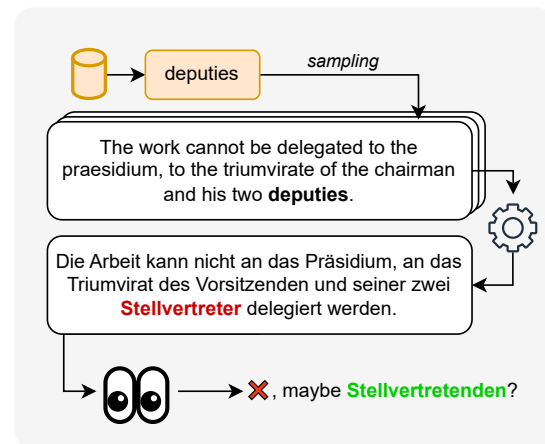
deputies

sampling

The work cannot be delegated to the praesidium, to the triumvirate of the chairman and his two **deputies**.

Die Arbeit kann nicht an das Präsidium, an das Triumvirat des Vorsitzenden und seiner zwei **Stellvertreter** delegiert werden.

❌, maybe **Stellvertretenden**?